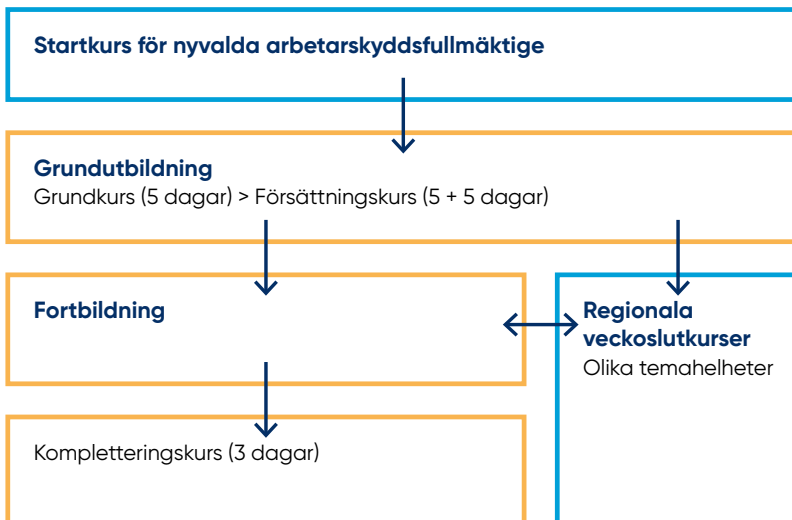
Startkurs för nyvalda arbetarskyddsfullmäktige

Grundutbildning
Grundkurs (5 dagar) > Försättningskurs (5 + 5 dagar)

Fortbildning

Regionala veckoslutkurser
Olika temahelheter

Kompletteringskurs (3 dagar)